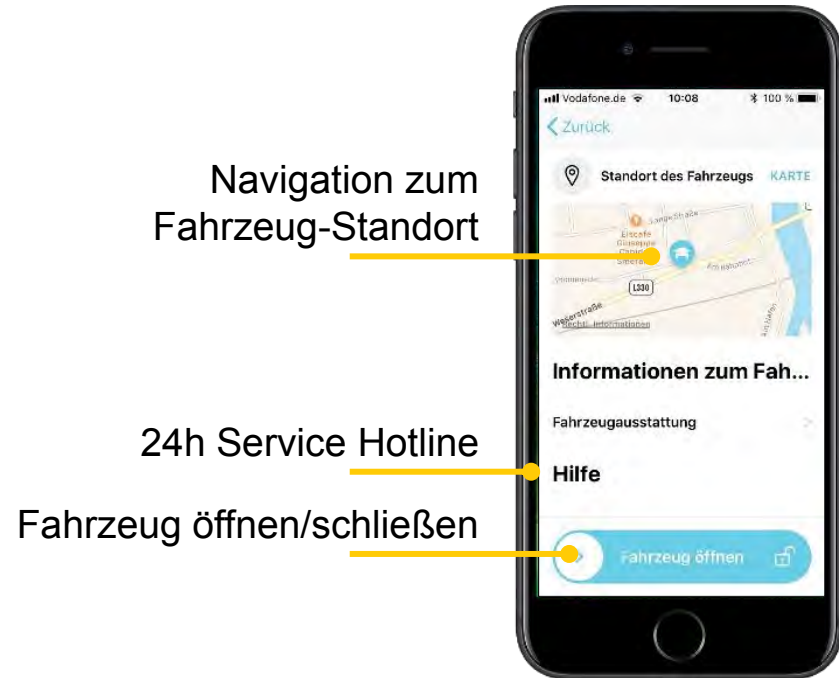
Vodafone.de 10:08 100 %

Zurück

Navigation zum Fahrzeug-Standort

Standort des Fahrzeugs KARTE

Eiscafe Giuseppe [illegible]

Lange Straße

L330

Weserstraße

Am Bahnhof

Rechtl. Informationen

Informationen zum Fah...

Fahrzeugausstattung

24h Service Hotline

Hilfe

Fahrzeug öffnen/schließen

Fahrzeug öffnen